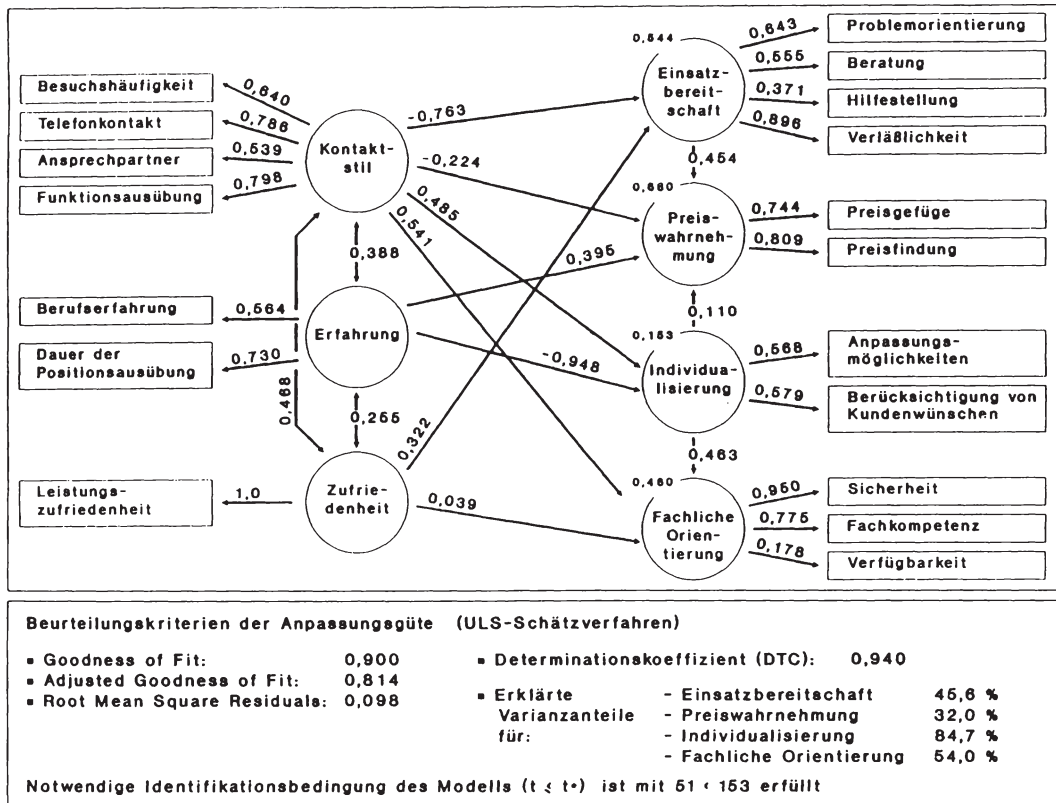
Besuchshäufigkeit
Telefonkontakt
Ansprechpartner
Funktionsausübung
0,640
0,786
0,539
0,798
Kontakt-
stil
-0,763
-0,224
0,485
0,541
0,388
0,395
Berufserfahrung
Dauer der Positionsausübung
0,564
0,730
Erfahrung
-0,948
0,468
0,255
0,322
Leistungs-
zufriedenheit
1,0
Zufrie-
denheit
0,039
0,544
Einsatz-
bereit-
schaft
0,643
0,555
0,371
0,896
Problemorientierung
Beratung
Hilfestellung
Verläßlichkeit
0,454
0,660
Preis-
wahrneh-
mung
0,744
0,809
Preisgefüge
Preisfindung
0,110
0,153
Individua-
lisierung
0,568
0,579
Anpassungs-
möglichkeiten
Berücksichtigung von Kundenwünschen
0,463
0,460
Fachliche
Orien-
tierung
0,950
0,775
0,178
Sicherheit
Fachkompetenz
Verfügbarkeit

Beurteilungskriterien der Anpassungsgüte (ULS-Schätzverfahren)

▪ Goodness of Fit: 0,900
▪ Adjusted Goodness of Fit: 0,814
▪ Root Mean Square Residuals: 0,098

▪ Determinationskoeffizient (DTC): 0,940

▪ Erklärte Varianzanteile für:
- Einsatzbereitschaft 45,6 %
- Preiswahrnehmung 32,0 %
- Individualisierung 84,7 %
- Fachliche Orientierung 54,0 %

Notwendige Identifikationsbedingung des Modells ($t \leq t^*$) ist mit $51 < 153$ erfüllt